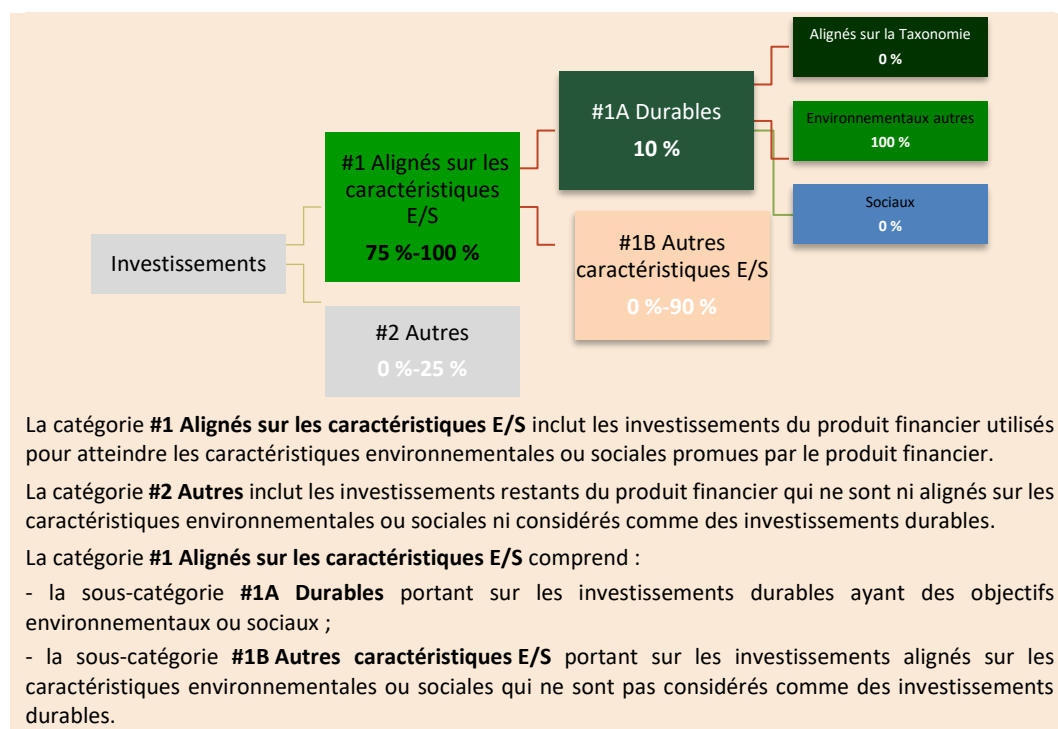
Investissements

#1 Alignés sur les caractéristiques E/S

75 %-100 %

#2 Autres

0 %-25 %

#1A Durables

10 %

#1B Autres caractéristiques E/S

0 %-90 %

Alignés sur la Taxonomie

0 %

Environnementaux autres

100 %

Sociaux

0 %

La catégorie **#1 Alignés sur les caractéristiques E/S** inclut les investissements du produit financier utilisés pour atteindre les caractéristiques environnementales ou sociales promues par le produit financier.

La catégorie **#2 Autres** inclut les investissements restants du produit financier qui ne sont ni alignés sur les caractéristiques environnementales ou sociales ni considérés comme des investissements durables.

La catégorie **#1 Alignés sur les caractéristiques E/S** comprend :

- la sous-catégorie **#1A Durables** portant sur les investissements durables ayant des objectifs environnementaux ou sociaux ;

- la sous-catégorie **#1B Autres caractéristiques E/S** portant sur les investissements alignés sur les caractéristiques environnementales ou sociales qui ne sont pas considérés comme des investissements durables.